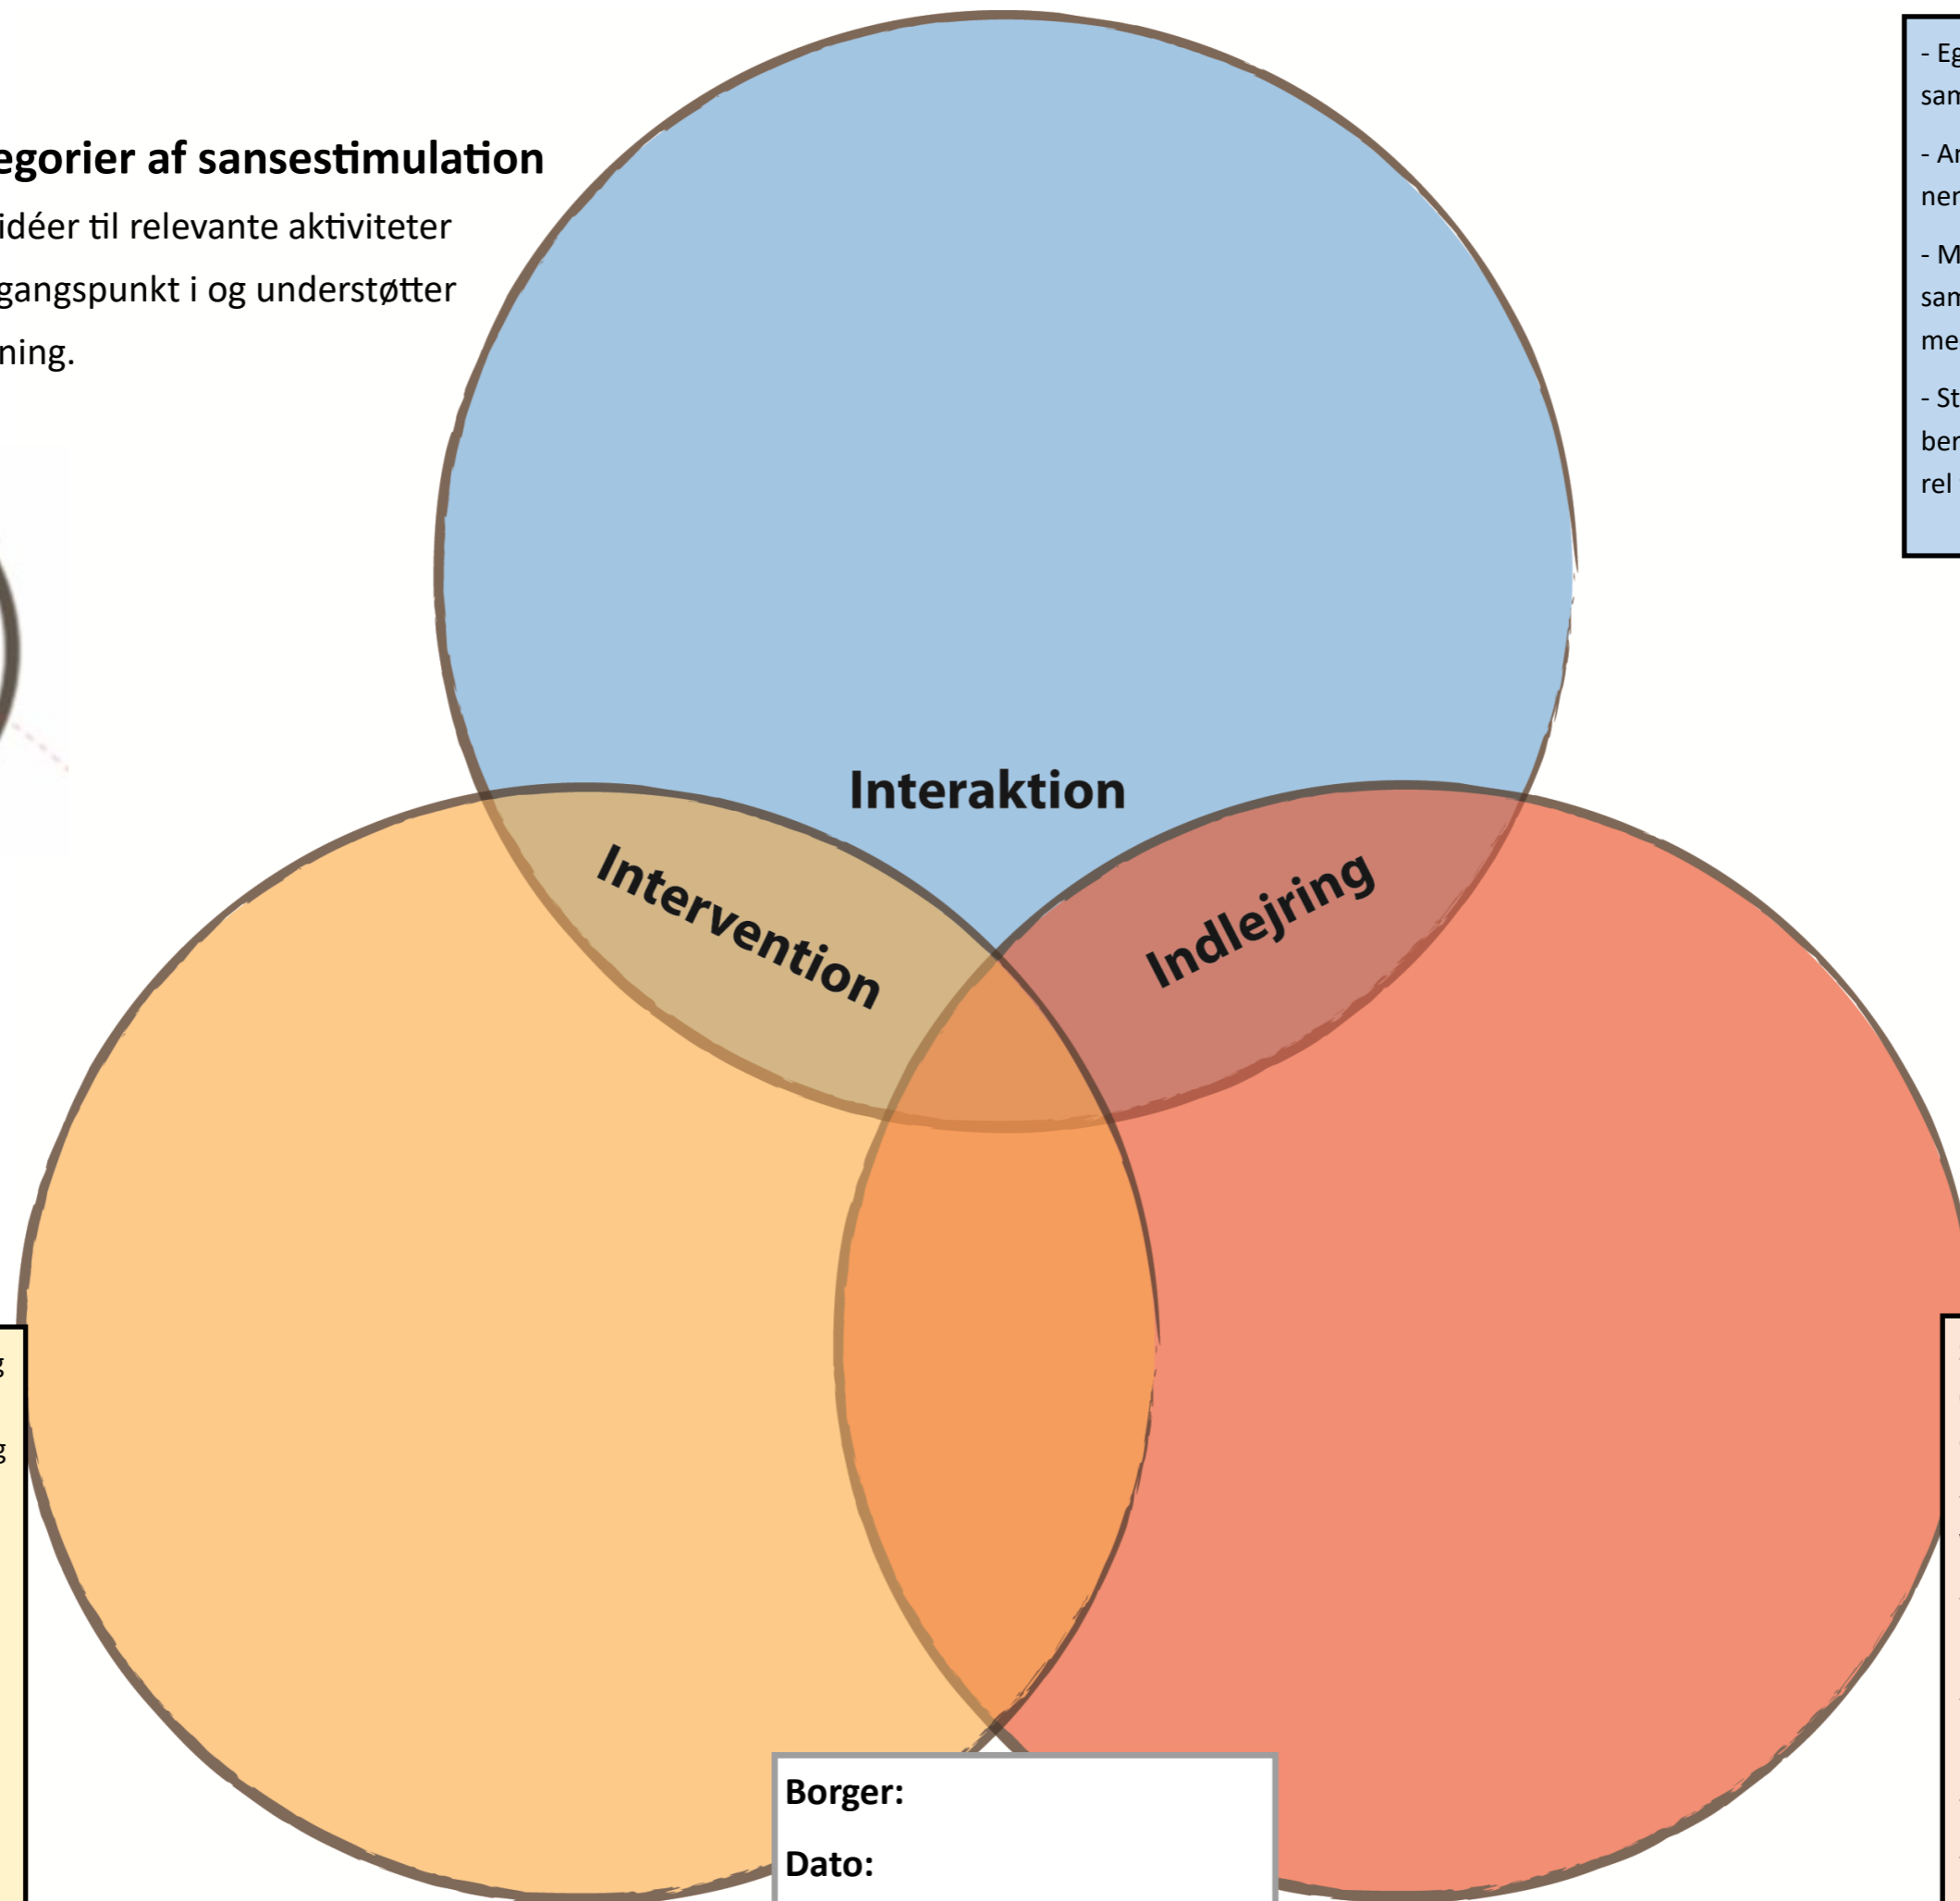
egorier af sansestimulation

idéer til relevante aktiviteter gangspunkt i og understøtter ning.

- Eg
san

- Ar
ner

- M
san
me

- St
ber
rel

Interaktion

Intervention

Indlejring

g

g

Borger:

Dato: